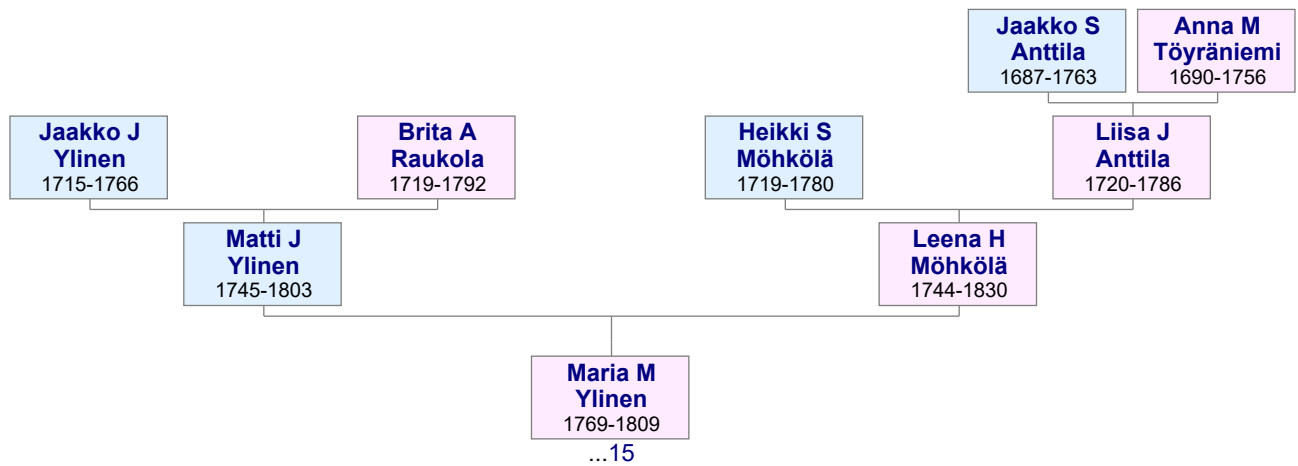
Jaakko S Anttila
1687-1763

Anna M Töyräniemi
1690-1756

Jaakko J Ylinen
1715-1766

Brita A Raukola
1719-1792

Heikki S Möhkölä
1719-1780

Liisa J Anttila
1720-1786

Matti J Ylinen
1745-1803

Leena H Möhkölä
1744-1830

Maria M Ylinen
1769-1809

...15